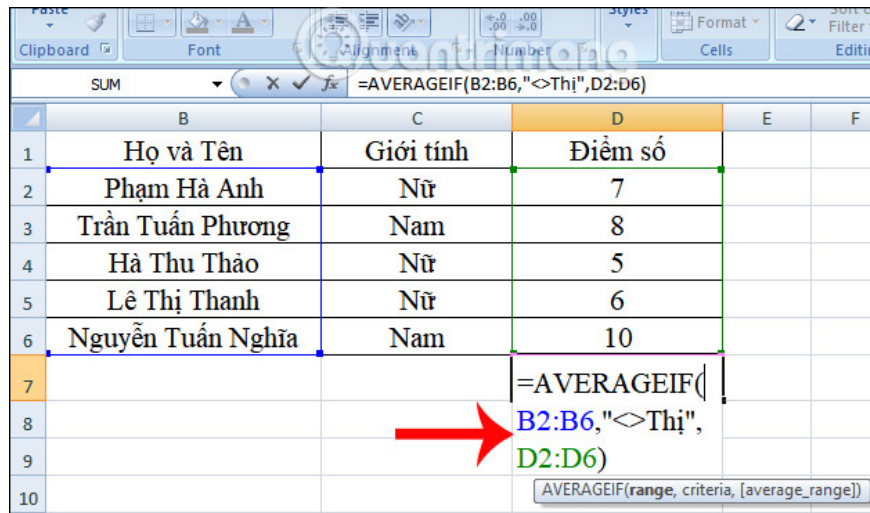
Paste
Clipboard
Font
Alignment
Number
Styles
Format
Cells
Sort & Filter
Editing
SUM
=AVERAGEIF(B2:B6,"<>Thị",D2:D6)

|  | B | C | D | E | F |
|---|---|---|---|---|---|
| 1 | Họ và Tên | Giới tính | Điểm số |  |  |
| 2 | Phạm Hà Anh | Nữ | 7 |  |  |
| 3 | Trần Tuấn Phương | Nam | 8 |  |  |
| 4 | Hà Thu Thảo | Nữ | 5 |  |  |
| 5 | Lê Thị Thanh | Nữ | 6 |  |  |
| 6 | Nguyễn Tuấn Nghĩa | Nam | 10 |  |  |
| 7 |  |  | =AVERAGEIF( |  |  |
| 8 |  |  | B2:B6,"<>Thị", |  |  |
| 9 |  |  | D2:D6) |  |  |
| 10 |  |  |  |  |  |

AVERAGEIF(range, criteria, [average_range])